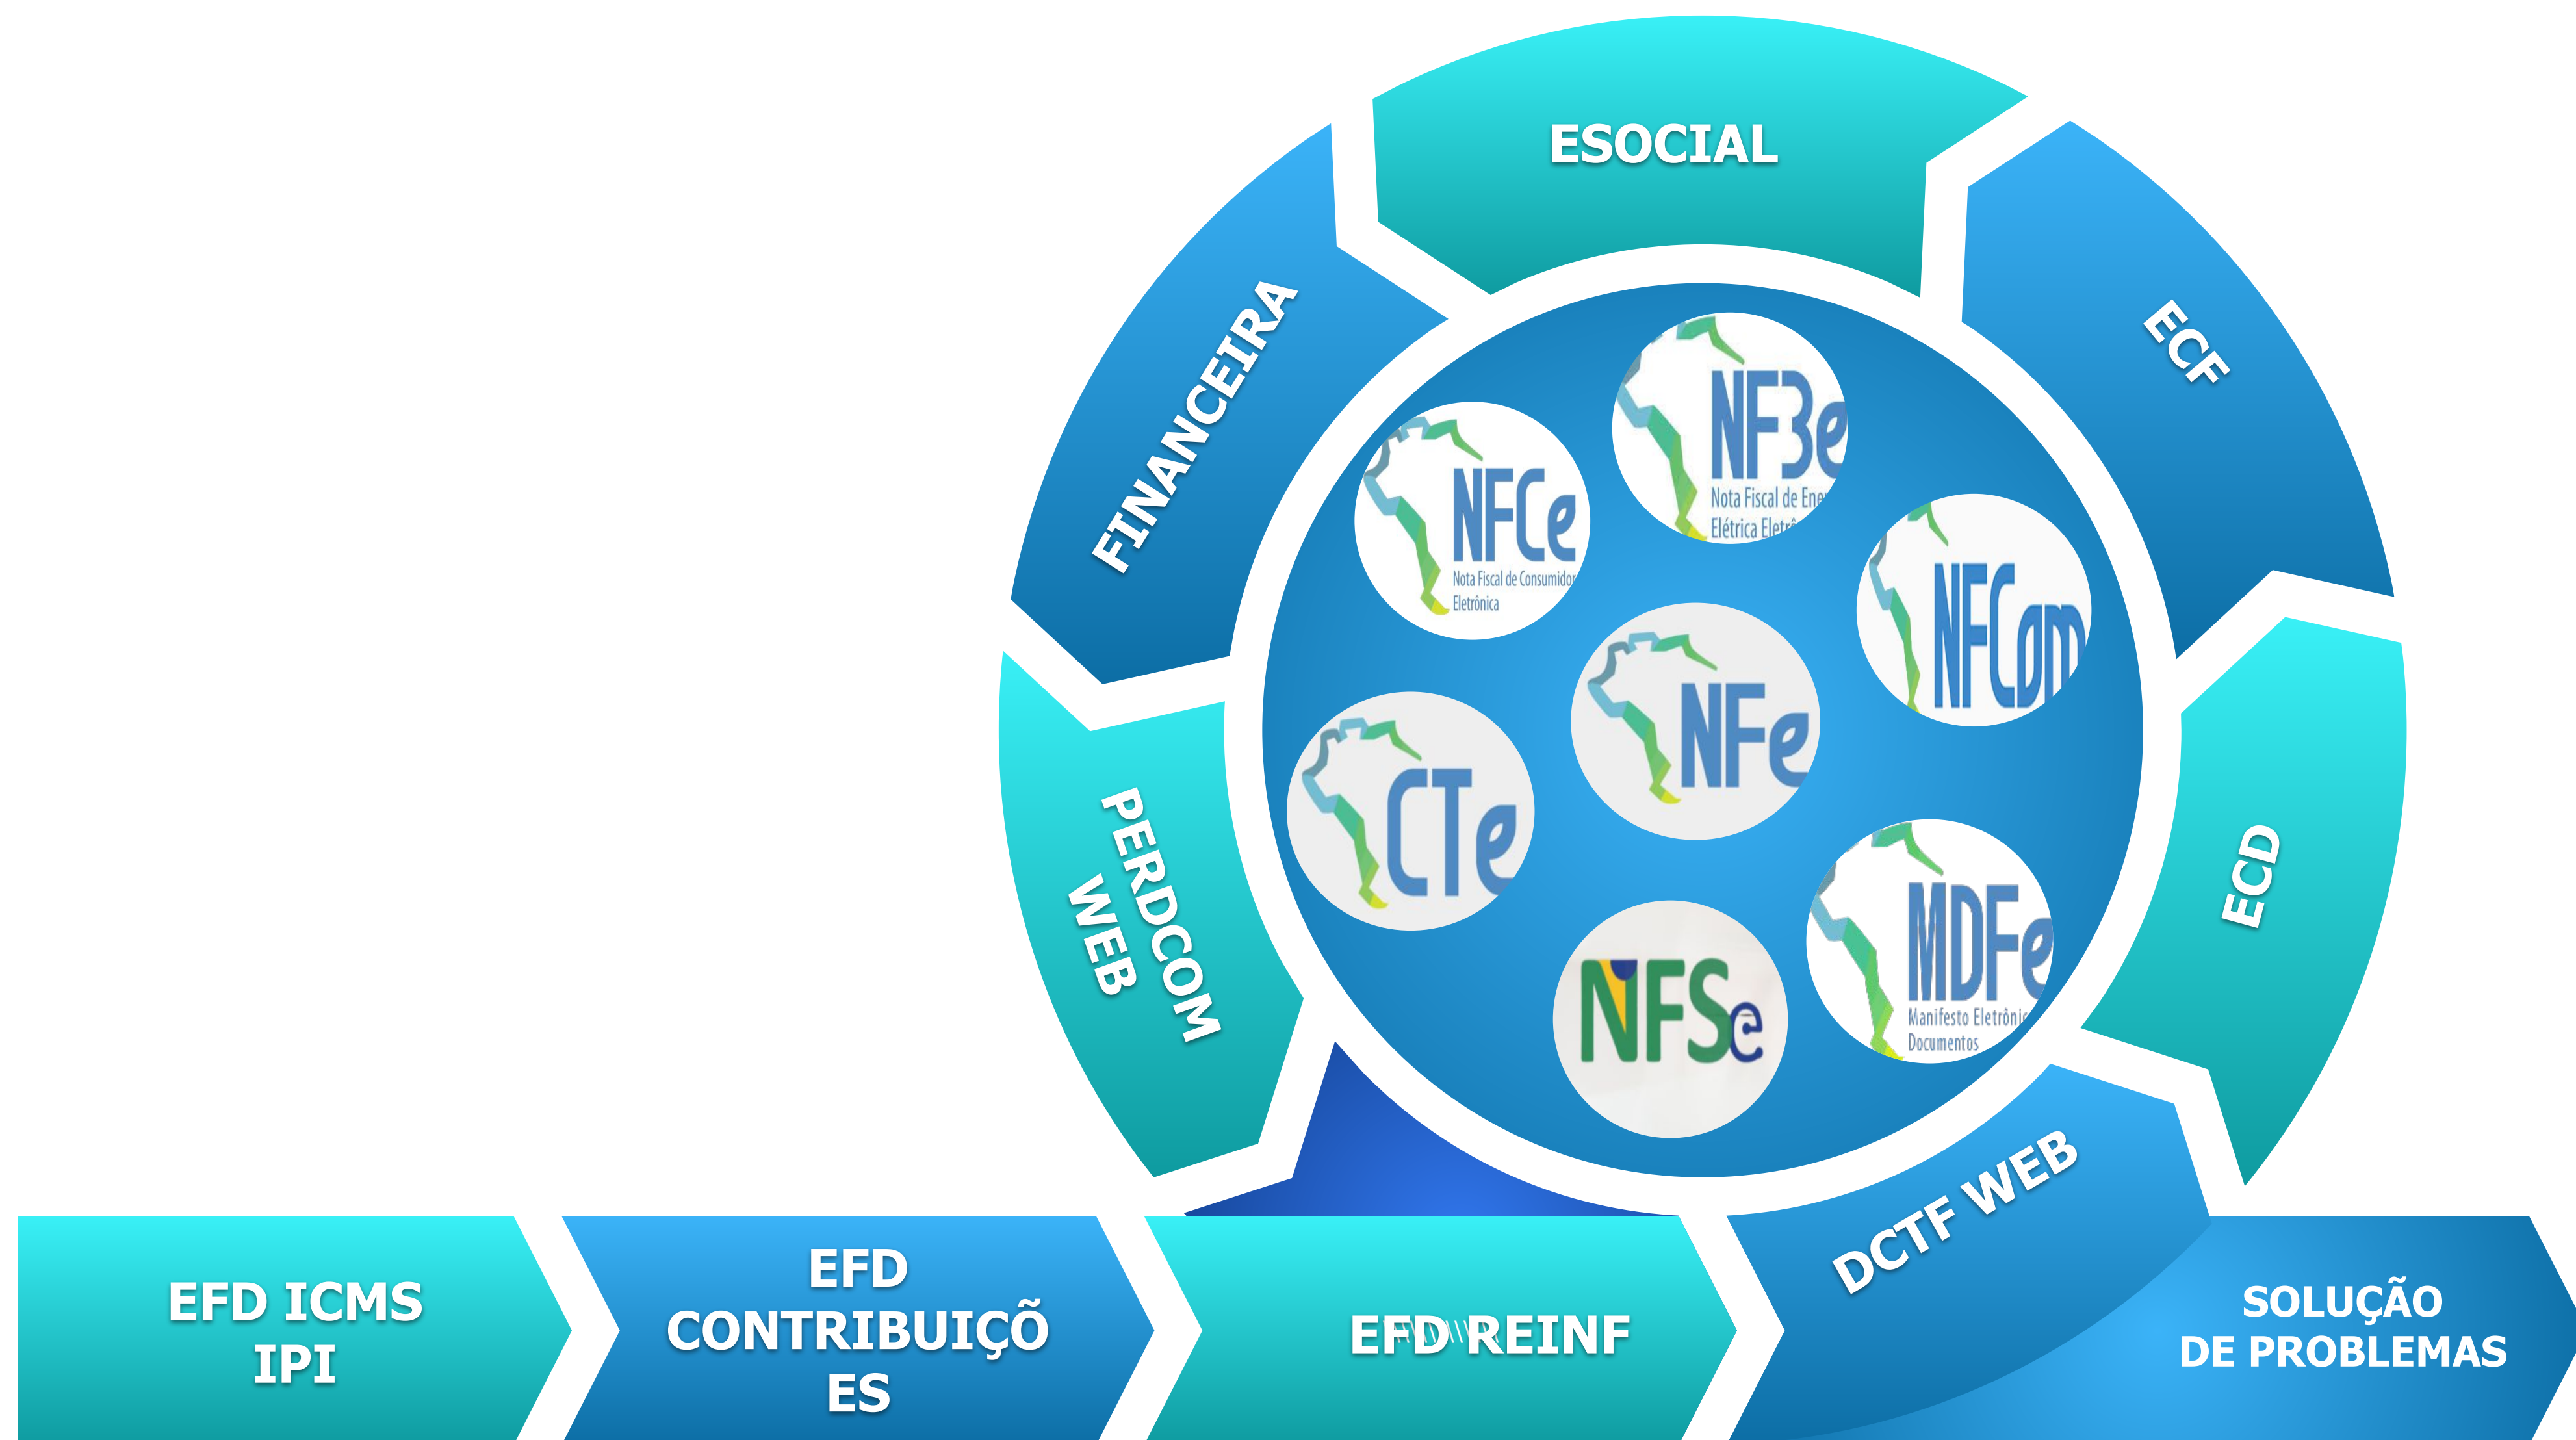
ESOCIAL

ECF

ECD

DCTF WEB

PERDCOM WEB

FINANCEIRA

NF3e
Nota Fiscal de Ene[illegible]
Elétrica Eletr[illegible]

NFCe
Nota Fiscal de Consumidor
Eletrônica

NFCom

NFe

CTe

NFSe

MDFe
Manifesto Eletrônic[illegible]
Documentos

EFD ICMS IPI

EFD CONTRIBUIÇÕES

EFD REINF

SOLUÇÃO DE PROBLEMAS